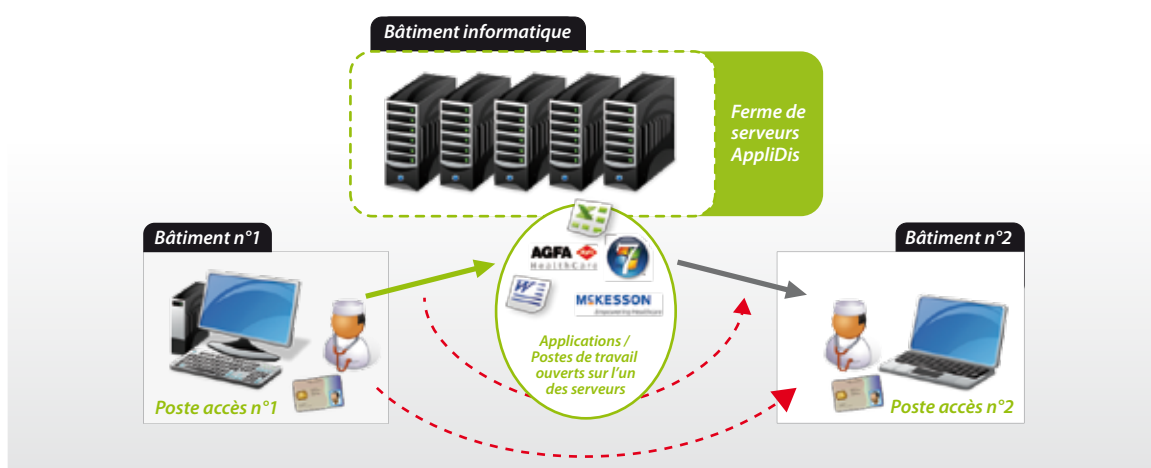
Bâtiment informatique

Ferme de serveurs AppliDis

Bâtiment n°1

Bâtiment n°2

AGFA HealthCare

MCKESSON
Empowering Healthcare

Applications / Postes de travail ouverts sur l'un des serveurs

Poste accès n°1

Poste accès n°2